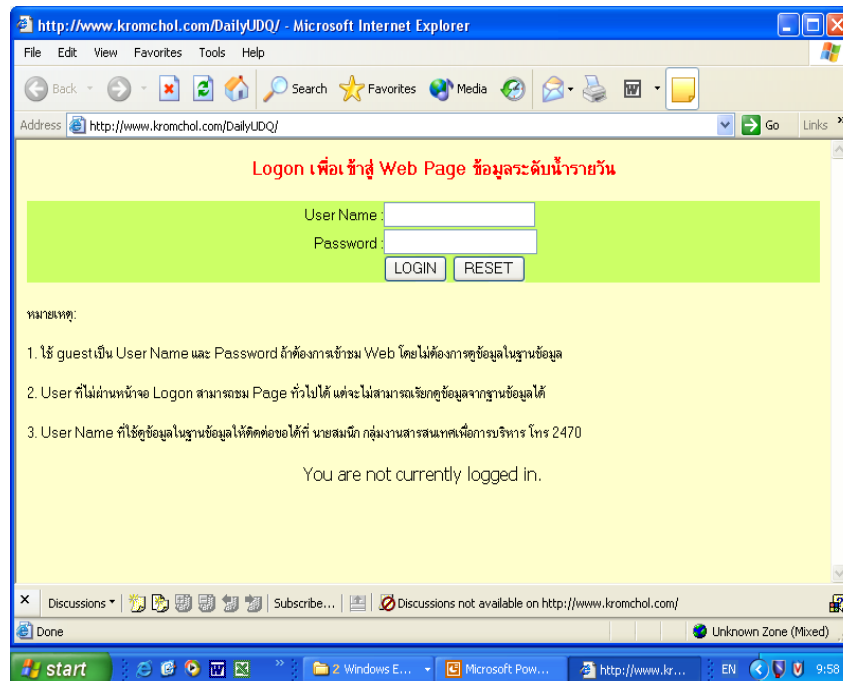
http://www.kromchol.com/DailyUDQ/ - Microsoft Internet Explorer

File Edit View Favorites Tools Help

Back Search Favorites Media

Address http://www.kromchol.com/DailyUDQ/ Go Links

Logon เพื่อเข้าสู่ Web Page ข้อมูลระดับน้ำรายวัน

User Name :
Password :
LOGIN RESET

หมายเหตุ:

1. ใช้ guest เป็น User Name และ Password ถ้าต้องการเข้าชม Web โดยไม่ต้องการดูข้อมูลในฐานข้อมูล

2. User ที่ไม่ผ่านหน้าจอ Logon สามารถชม Page ทั่วไปได้ แต่จะไม่สามารถเรียกดูข้อมูลจากฐานข้อมูลได้

3. User Name ที่ใช้ดูข้อมูลในฐานข้อมูลให้ติดต่อขอได้ที่ นายสมนึก กลุ่มงานสารสนเทศเพื่อการบริหาร โทร 2470

You are not currently logged in.

Discussions ▾ Subscribe... Discussions not available on http://www.kromchol.com/

Done Unknown Zone (Mixed)

start 2 Windows E... Microsoft Pow... http://www.kr... EN 9:58